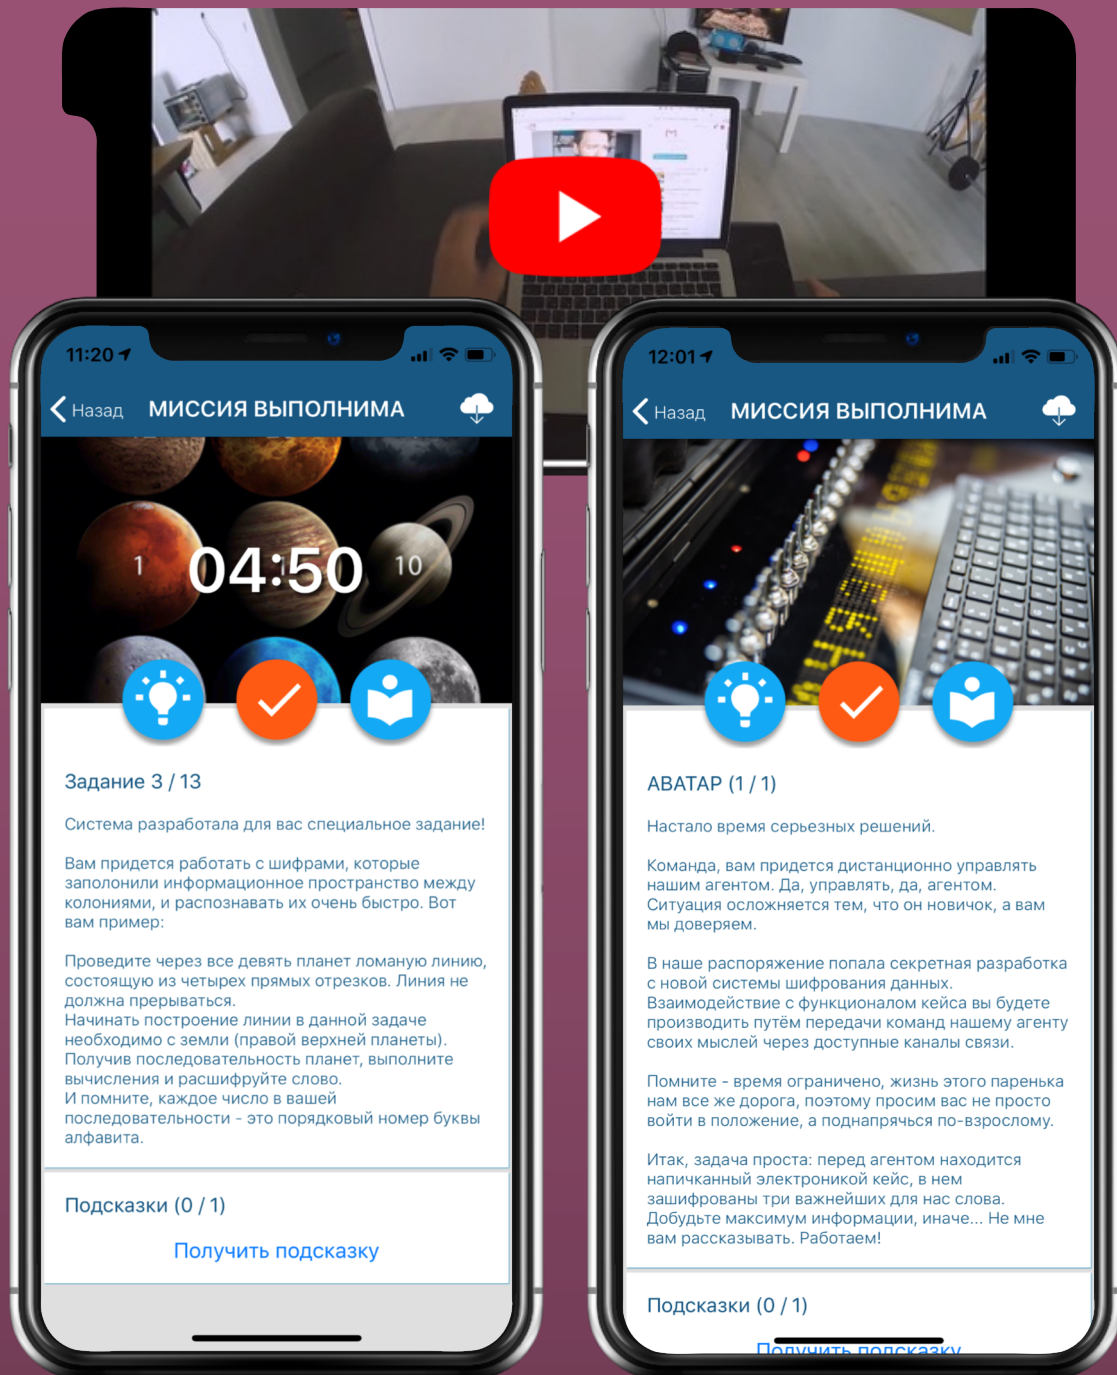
11:20

Назад МИССИЯ ВЫПОЛНИМА

1 04:50 10

Задание 3 / 13

Система разработала для вас специальное задание!

Вам придется работать с шифрами, которые заполонили информационное пространство между колониями, и распознавать их очень быстро. Вот вам пример:

Проведите через все девять планет ломаную линию, состоящую из четырех прямых отрезков. Линия не должна прерываться.
Начинать построение линии в данной задаче необходимо с земли (правой верхней планеты).
Получив последовательность планет, выполните вычисления и расшифруйте слово.
И помните, каждое число в вашей последовательности - это порядковый номер буквы алфавита.

Подсказки (0 / 1)

Получить подсказку

12:01

Назад МИССИЯ ВЫПОЛНИМА

АВАТАР (1 / 1)

Настало время серьезных решений.

Команда, вам придется дистанционно управлять нашим агентом. Да, управлять, да, агентом. Ситуация осложняется тем, что он новичок, а вам мы доверяем.

В наше распоряжение попала секретная разработка с новой системы шифрования данных.
Взаимодействие с функционалом кейса вы будете производить путём передачи команд нашему агенту своих мыслей через доступные каналы связи.

Помните - время ограничено, жизнь этого паренька нам все же дорога, поэтому просим вас не просто войти в положение, а подналрячься по-взрослому.

Итак, задача проста: перед агентом находится напичканный электроникой кейс, в нем зашифрованы три важнейших для нас слова.
Добудьте максимум информации, иначе... Не мне вам рассказывать. Работаем!

Подсказки (0 / 1)

Получить подсказку